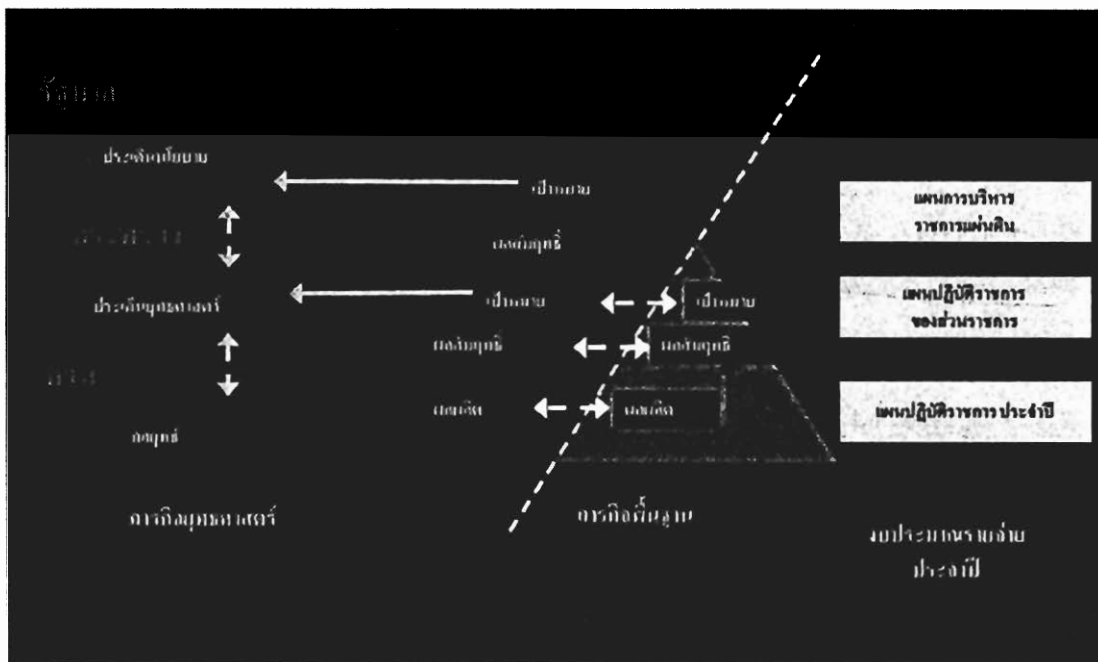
รัฐบาล

ประเด็นนโยบาย

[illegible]

ประเด็นยุทธศาสตร์

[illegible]

กลยุทธ์

เป้าหมาย

ผลสัมฤทธิ์

เป้าหมาย

ผลสัมฤทธิ์

ผลผลิต

เป้าหมาย

ผลสัมฤทธิ์

ผลผลิต

แผนการบริหารราชการแผ่นดิน

แผนปฏิบัติราชการของส่วนราชการ

แผนปฏิบัติราชการประจำปี

ภารกิจยุทธศาสตร์

ภารกิจพื้นฐาน

งบประมาณรายจ่ายประจำปี